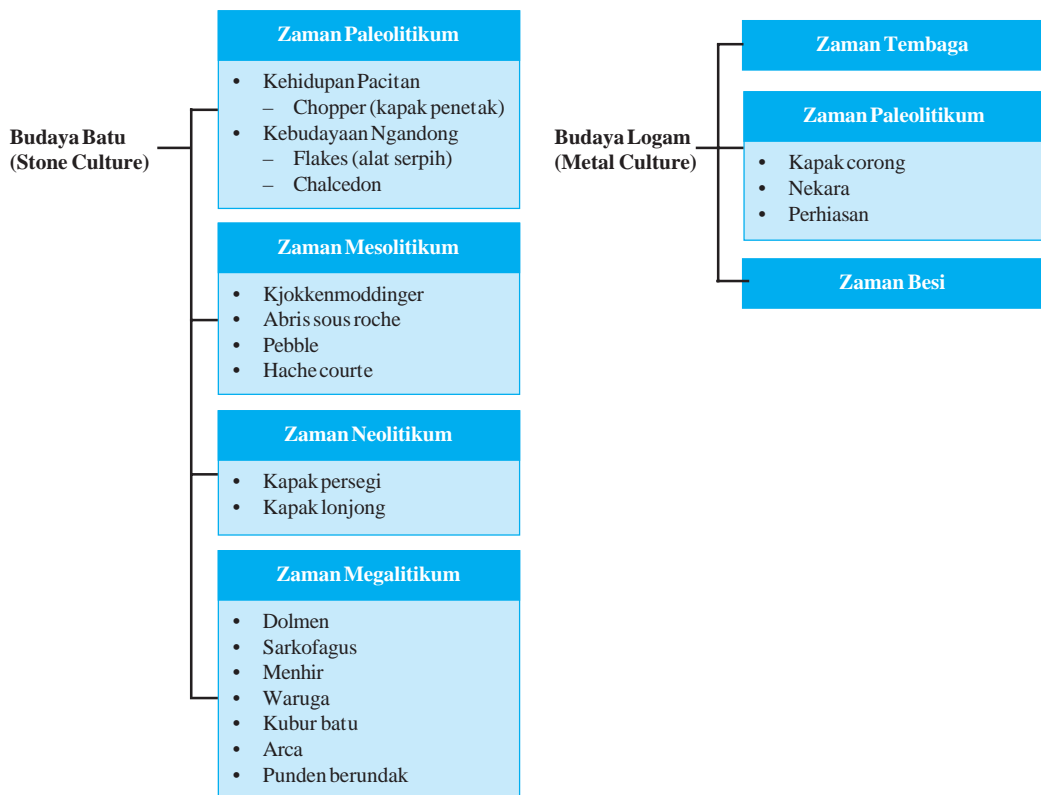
Budaya Batu
(Stone Culture)

Zaman Paleolitikum
• Kehidupan Pacitan
– Chopper (kapak penetak)
• Kebudayaan Ngandong
– Flakes (alat serpih)
– Chalcedon

Zaman Mesolitikum
• Kjokkenmoddinger
• Abris sous roche
• Pebble
• Hache courte

Zaman Neolitikum
• Kapak persegi
• Kapak lonjong

Zaman Megalitikum
• Dolmen
• Sarkofagus
• Menhir
• Waruga
• Kubur batu
• Arca
• Punden berundak

Budaya Logam
(Metal Culture)

Zaman Tembaga

Zaman Paleolitikum
• Kapak corong
• Nekara
• Perhiasan

Zaman Besi